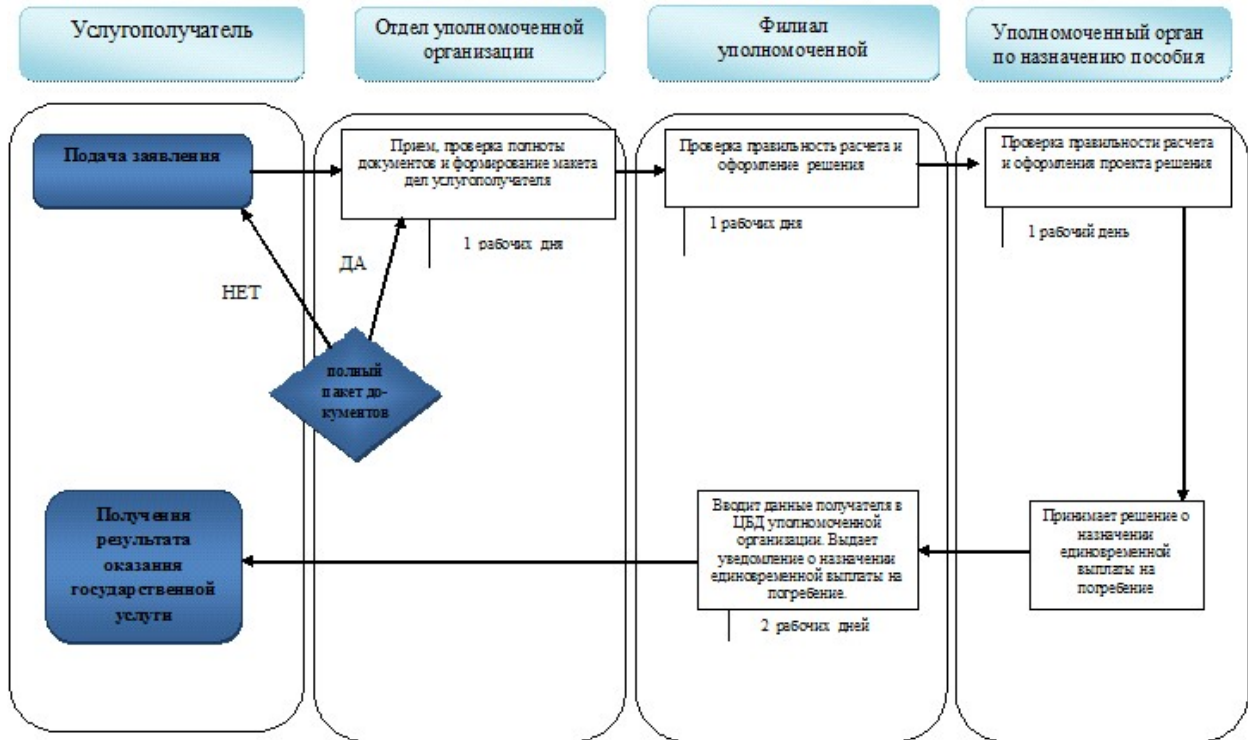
Услугополучатель

Отдел уполномоченной организации

Филиал уполномоченной

Уполномоченный орган по назначению пособия

Подача заявления

Прием, проверка полноты документов и формирование макета дел услугополучателя

1 рабочих дня

Проверка правильность расчета и оформление решения

1 рабочих дня

Проверка правильности расчета и оформления проекта решения

1 рабочий день

ДА

НЕТ

полный пакет документов

Получения результата оказания государственной услуги

Вводит данные получателя в ЦБД уполномоченной организации. Выдает уведомление о назначении единовременной выплаты на погребение.

2 рабочих дней

Принимает решение о назначении единовременной выплаты на погребение